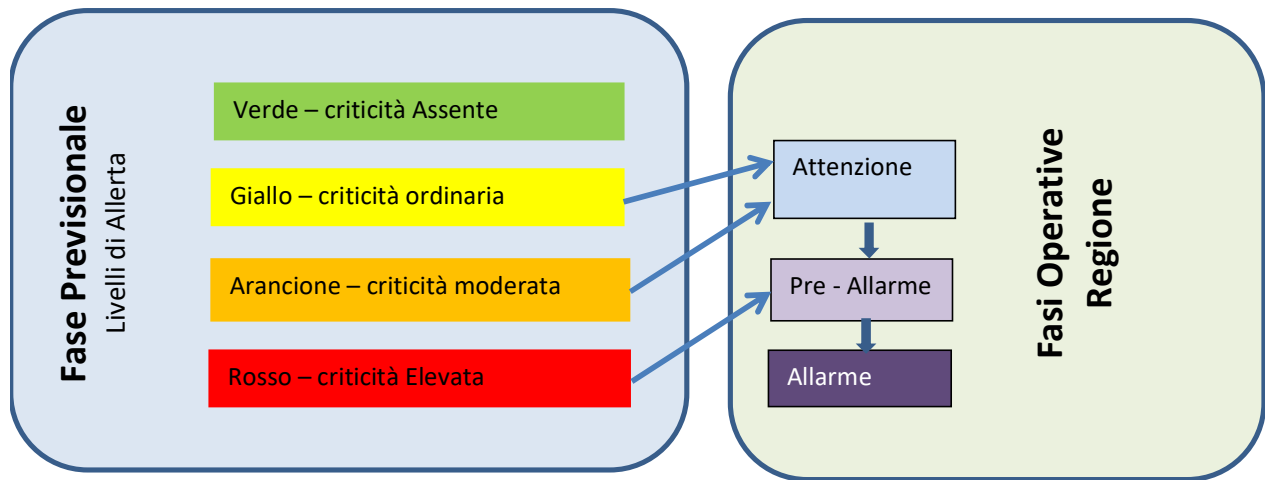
Fase Previsionale
Livelli di Allerta

Verde – criticità Assente

Giallo – criticità ordinaria

Arancione – criticità moderata

Rosso – criticità Elevata

Attenzione

Pre - Allarme

Allarme

Fasi Operative
Regione